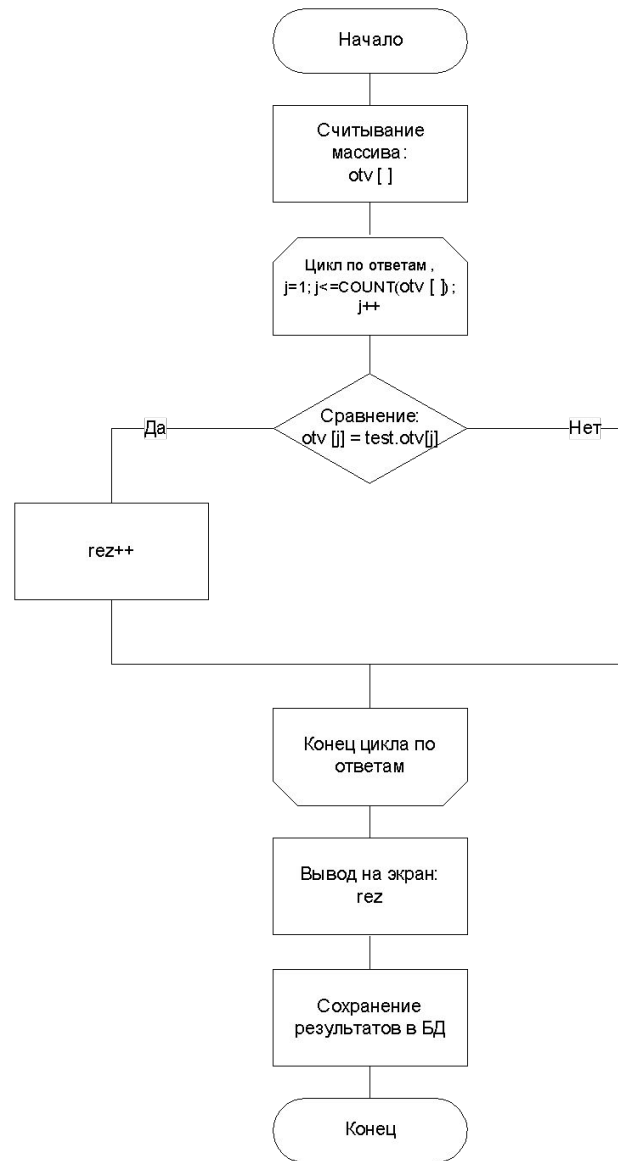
Начало

Считывание массива: otv [ ]

Цикл по ответам , j=1; j<=COUNT(otv [ ]) ; j++

Да

Сравнение: otv [j] = test.otv[j]

Нет

rez++

Конец цикла по ответам

Вывод на экран: rez

Сохранение результатов в БД

Конец